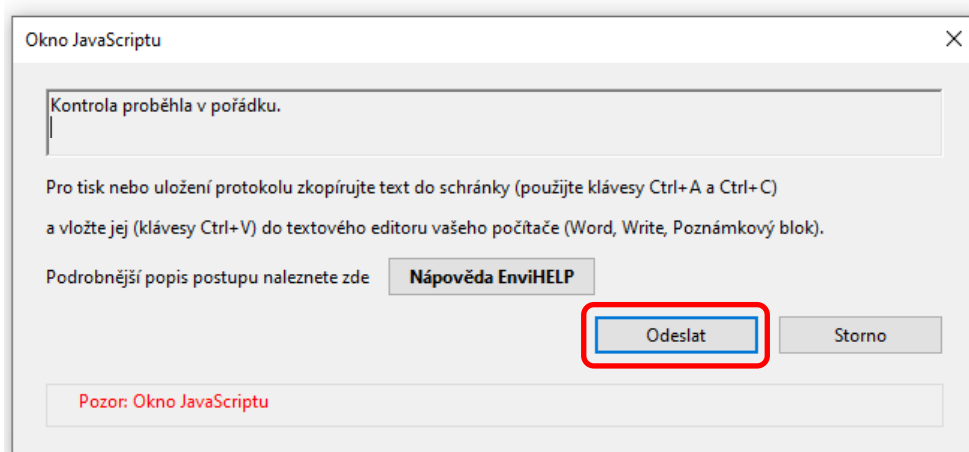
Okno JavaScriptu

Kontrola proběhla v pořádku.

Pro tisk nebo uložení protokolu zkopírujte text do schránky (použijte klávesy Ctrl+A a Ctrl+C)

a vložte jej (klávesy Ctrl+V) do textového editoru vašeho počítače (Word, Write, Poznámkový blok).

Podrobnější popis postupu naleznete zde Nápověda EnviHELP

Odeslat Storno

Pozor: Okno JavaScriptu